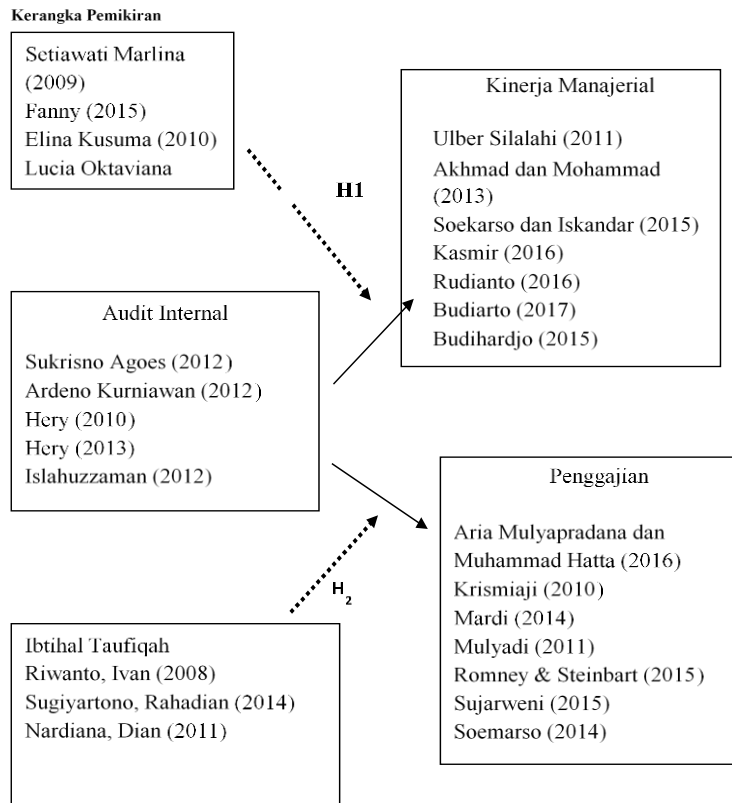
Kerangka Pemikiran

Setiawati Marlina (2009)
Fanny (2015)
Elina Kusuma (2010)
Lucia Oktaviana

H1

Kinerja Manajerial

Ulber Silalahi (2011)
Akhmad dan Mohammad (2013)
Soekarso dan Iskandar (2015)
Kasmir (2016)
Rudianto (2016)
Budiarto (2017)
Budihardjo (2015)

Audit Internal

Sukrisno Agoes (2012)
Ardeno Kurniawan (2012)
Hery (2010)
Hery (2013)
Islahuzzaman (2012)

Penggajian

Aria Mulyapradana dan Muhammad Hatta (2016)
Krismiaji (2010)
Mardi (2014)
Mulyadi (2011)
Romney & Steinbart (2015)
Sujarweni (2015)
Soemarso (2014)

$H_2$

Ibtihal Taufiqah
Riwanto, Ivan (2008)
Sugiyartono, Rahadian (2014)
Nardiana, Dian (2011)